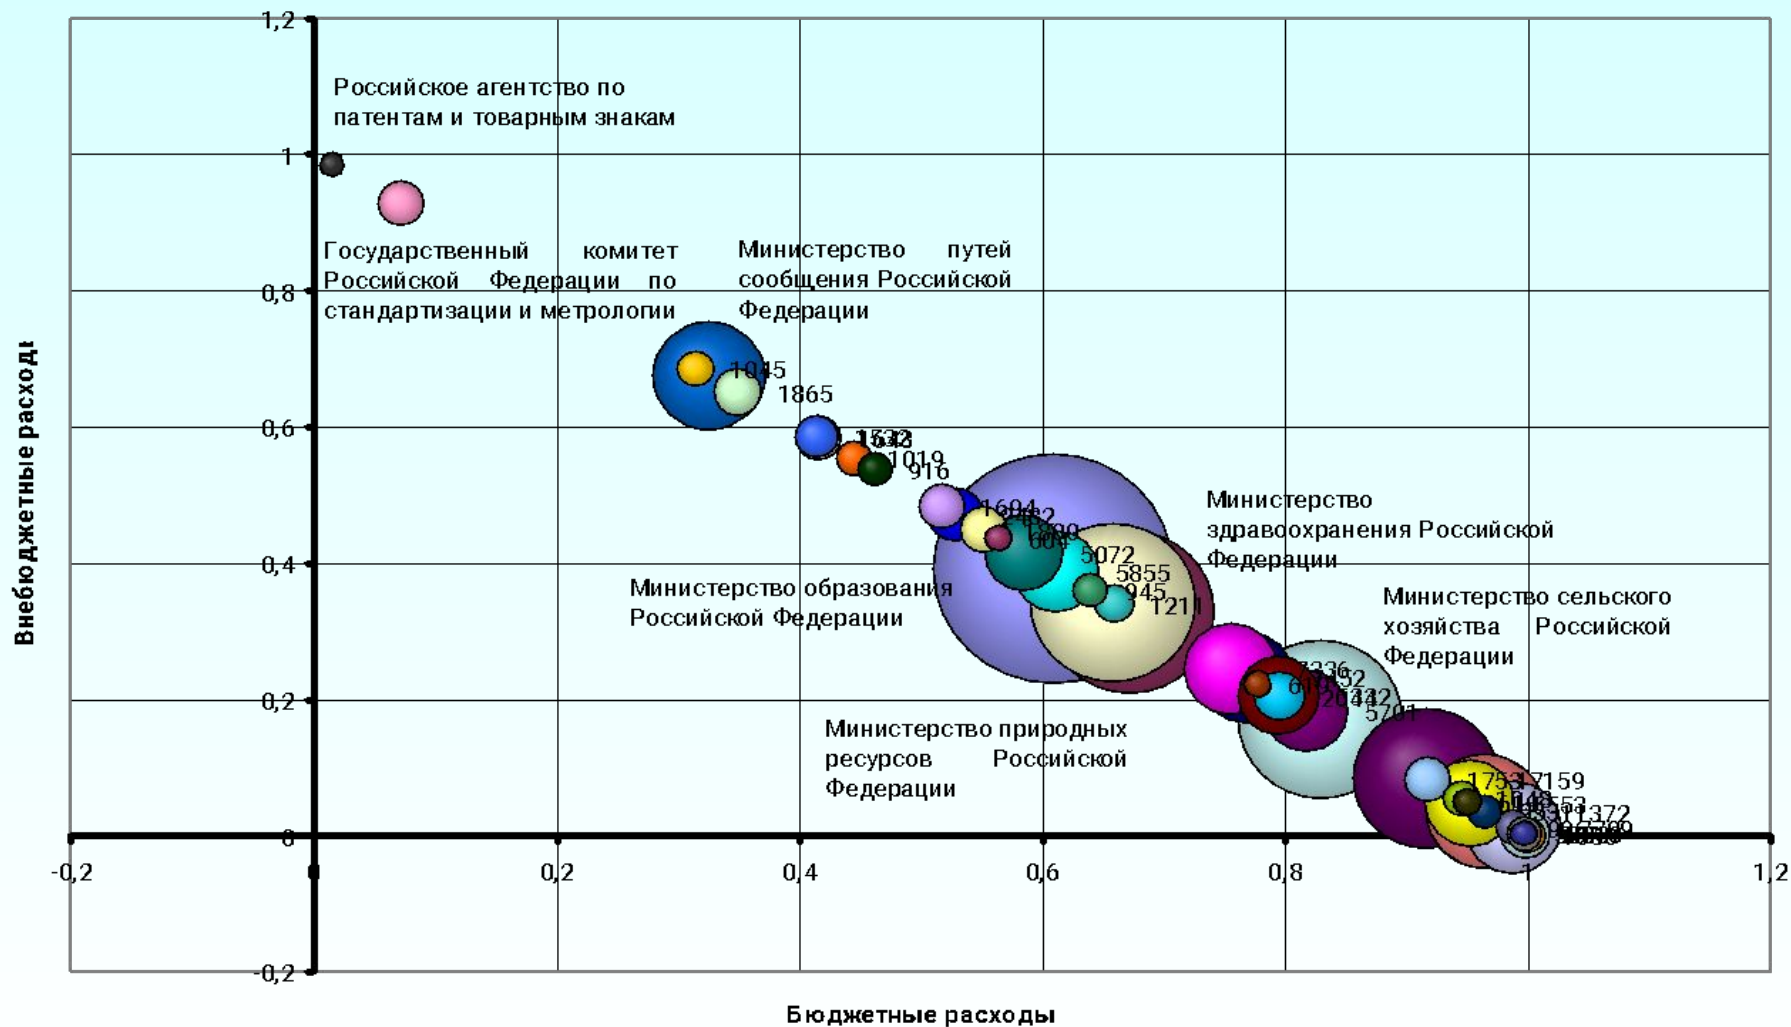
1,2
1
0,8
0,6
0,4
0,2
0
-0,2
-0,2
0,2
0,4
0,6
0,8
1
1,2

Внебюджетные расходы

Бюджетные расходы

Российское агентство по патентам и товарным знакам

Государственный комитет Российской Федерации по стандартизации и метрологии

Министерство путей сообщения Российской Федерации

Министерство здравоохранения Российской Федерации

Министерство образования Российской Федерации

Министерство сельского хозяйства Российской Федерации

Министерство природных ресурсов Российской Федерации

1045
1865
1019
916
1694
5072
5855
945
1211
5701
1753
7159
1372
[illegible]